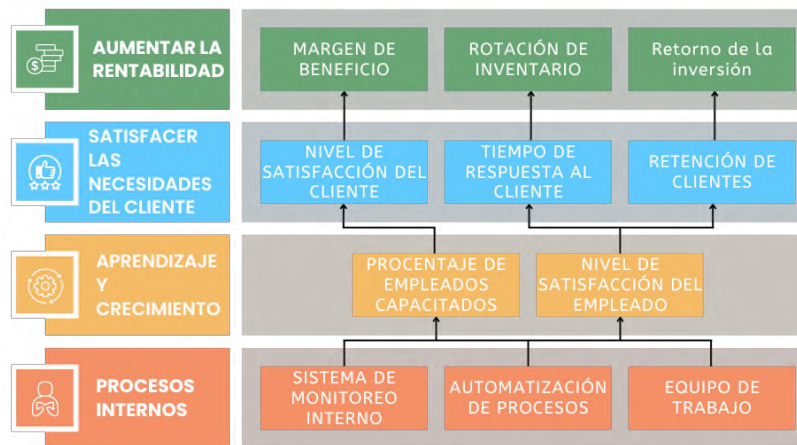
AUMENTAR LA RENTABILIDAD

MARGEN DE BENEFICIO

ROTACIÓN DE INVENTARIO

Retorno de la inversión

SATISFACER LAS NECESIDADES DEL CLIENTE

NIVEL DE SATISFACCIÓN DEL CLIENTE

TIEMPO DE RESPUESTA AL CLIENTE

RETENCIÓN DE CLIENTES

APRENDIZAJE Y CRECIMIENTO

PROCENTAJE DE EMPLEADOS CAPACITADOS

NIVEL DE SATISFACCIÓN DEL EMPLEADO

PROCESOS INTERNOS

SISTEMA DE MONITOREO INTERNO

AUTOMATIZACIÓN DE PROCESOS

EQUIPO DE TRABAJO